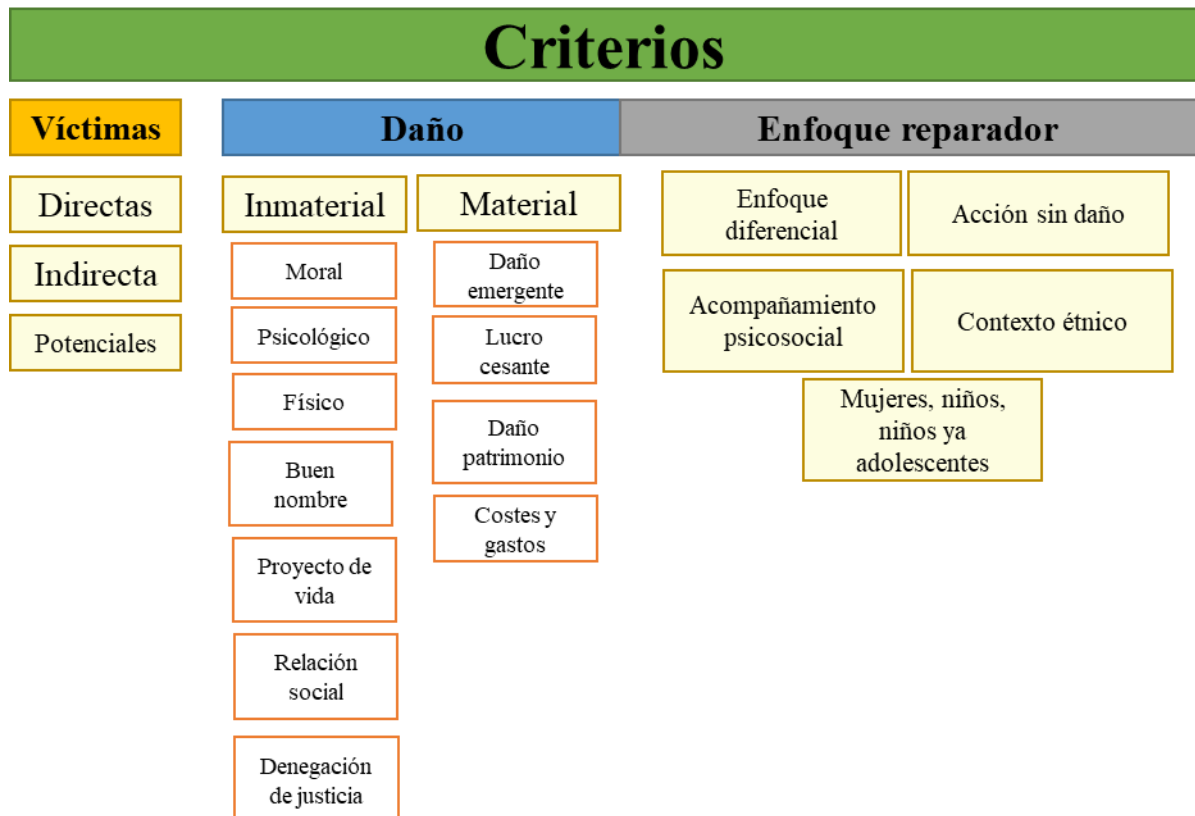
Criterios

Víctimas

Directas

Indirecta

Potenciales

Daño

Inmaterial

Moral

Psicológico

Físico

Buen nombre

Proyecto de vida

Relación social

Denegación de justicia

Material

Daño emergente

Lucro cesante

Daño patrimonio

Costes y gastos

Enfoque reparador

Enfoque diferencial

Acción sin daño

Acompañamiento psicosocial

Contexto étnico

Mujeres, niños, niños ya adolescentes